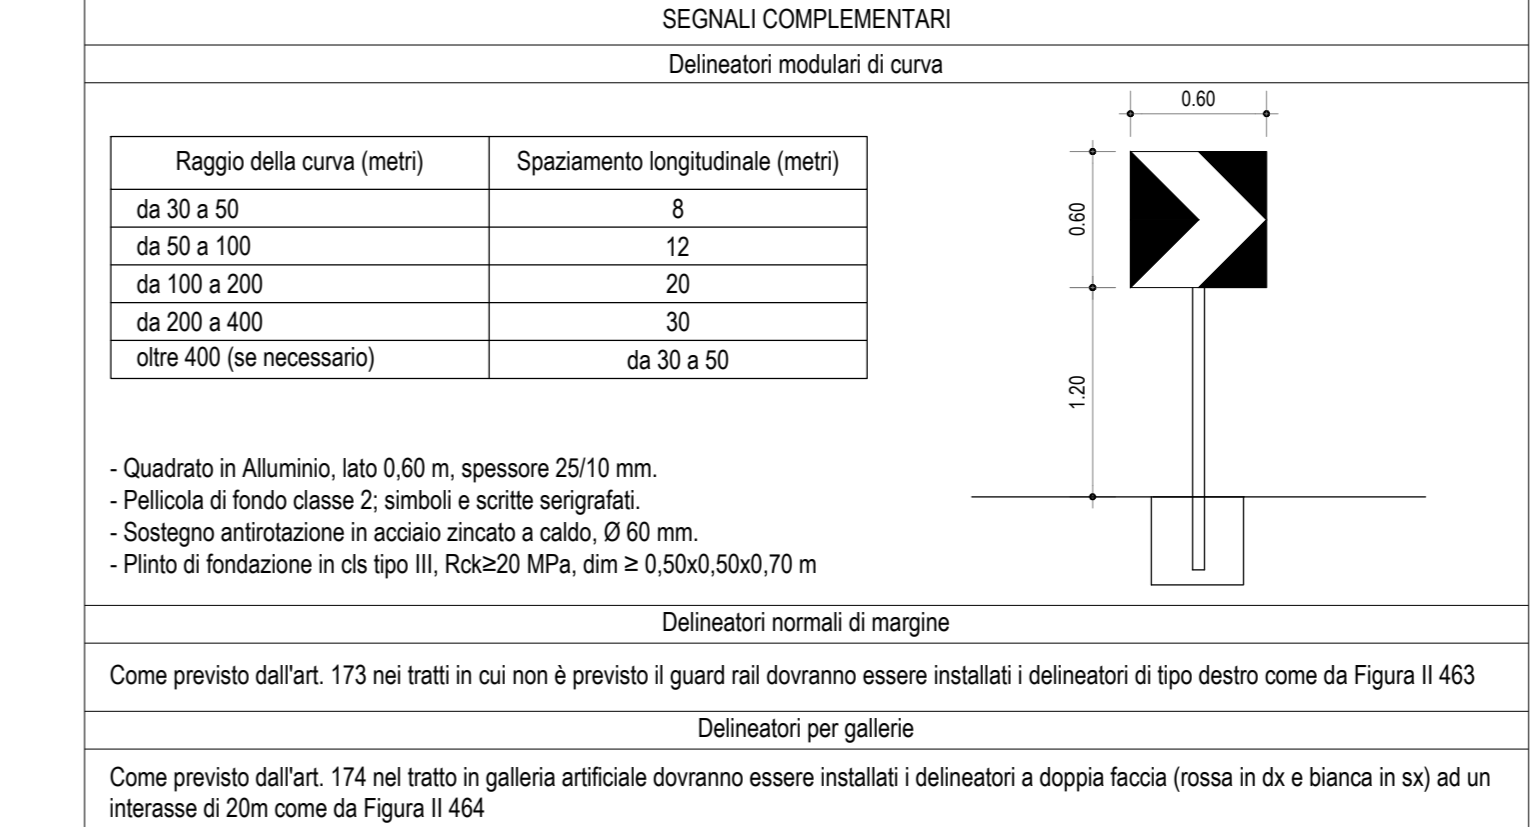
SEGNALI COMPLEMENTARI

Delineatori modulari di curva

| Raggio della curva (metri) | Spaziamento longitudinale (metri) |
|---|---|
| da 30 a 50 | 8 |
| da 50 a 100 | 12 |
| da 100 a 200 | 20 |
| da 200 a 400 | 30 |
| oltre 400 (se necessario) | da 30 a 50 |

0.60

0.60

1.20

- Quadrato in Alluminio, lato 0,60 m, spessore 25/10 mm.
- Pellicola di fondo classe 2; simboli e scritte serigrafati.
- Sostegno antirotazione in acciaio zincato a caldo, Ø 60 mm.
- Plinto di fondazione in cls tipo III, Rck≥20 MPa, dim ≥ 0,50x0,50x0,70 m

Delineatori normali di margine

Come previsto dall'art. 173 nei tratti in cui non è previsto il guard rail dovranno essere installati i delineatori di tipo destro come da Figura II 463

Delineatori per gallerie

Come previsto dall'art. 174 nel tratto in galleria artificiale dovranno essere installati i delineatori a doppia faccia (rossa in dx e bianca in sx) ad un interasse di 20m come da Figura II 464